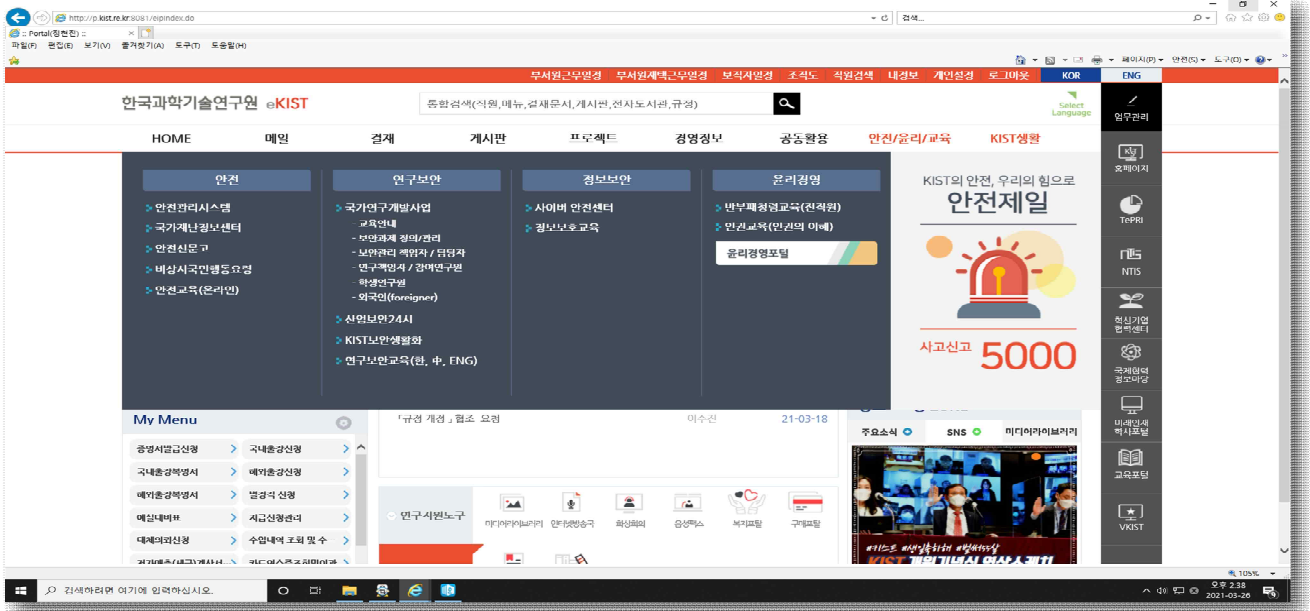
http://p.kist.re.kr:8081/eipindex.do
검색...
:: Portal(정현진) ::
파일(F) 편집(E) 보기(V) 즐겨찾기(A) 도구(T) 도움말(H)
페이지(P) 안전(S) 도구(O)

부서원근무일정 부서원재택근무일정 보직자일정 조직도 직원검색 내정보 개인설정 로그아웃 KOR ENG

한국과학기술연구원 eKIST
통합검색(직원,메뉴,결재문서,게시판,전자도서관,규정)
Select Language
업무관리

HOME 메일 결재 게시판 프로젝트 경영정보 공동활용 안전/윤리/교육 KIST생활

안전
안전관리시스템
국가재난정보센터
안전신문고
비상시국민행동요령
안전교육(온라인)

연구보안
국가연구개발사업
- 교육안내
- 보안과제 정의/관리
- 보안관리 책임자 / 담당자
- 연구책임자 / 참여연구원
- 학생연구원
- 외국인(foreigner)
산업보안24시
KIST보안생활화
연구보안교육(한, 中, ENG)

정보보안
사이버 안전센터
정보보호교육

윤리경영
반부패청렴교육(전직원)
인권교육(인권의 이해)
윤리경영포털

KIST의 안전, 우리의 힘으로
안전제일
사고신고 5000

홈페이지
TePRI
NTIS
혁신기업 협력센터
국제협력 정보마당
미래인재 혁신포털
교육포털
VKIST

My Menu
증명서발급신청 국내출장신청
국내출장복명서 해외출장신청
해외출장복명서 업무추진 신청
예산대비표 지급신청관리
대체휴회신청 수입내역 조회 및 수
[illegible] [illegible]

「규정 개정」협조 요청 이수진 21-03-18

연구지원도구
미디어라이브러리 인터넷방송국 화상회의 음성팩스 복지포털 구매포털

주요소식 SNS 미디어라이브러리

KIST 개원기념식 영상스케치

105%
검색하려면 여기에 입력하십시오.
오후 2:38
2021-03-26